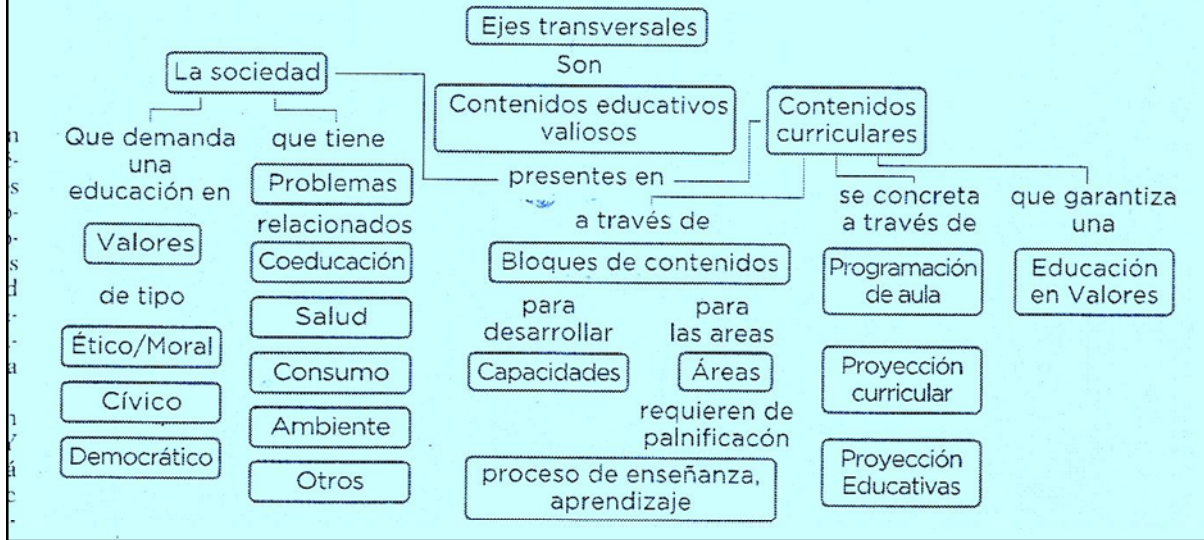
Ejes transversales

Son

Contenidos educativos valiosos

Contenidos curriculares

La sociedad

Que demanda una educación en

Valores

de tipo

Ético/Moral

Cívico

Democrático

que tiene

Problemas

relacionados

Coeducación

Salud

Consumo

Ambiente

Otros

presentes en

a través de

Bloques de contenidos

para desarrollar

Capacidades

para las areas

Áreas

requieren de palnificacón

proceso de enseñanza, aprendizaje

se concreta a través de

Programación de aula

Proyección curricular

Proyección Educativas

que garantiza una

Educación en Valores